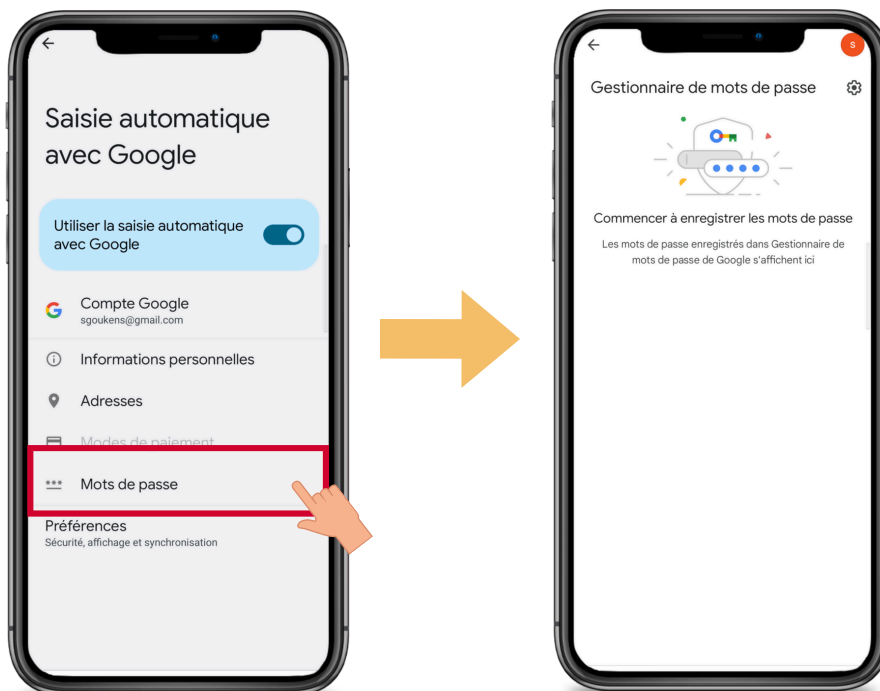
Saisie automatique avec Google

Utiliser la saisie automatique avec Google

Compte Google
sgoukens@gmail.com

Informations personnelles

Adresses

Modes de paiement

Mots de passe

Préférences
Sécurité, affichage et synchronisation

S

Gestionnaire de mots de passe

Commencer à enregistrer les mots de passe

Les mots de passe enregistrés dans Gestionnaire de mots de passe de Google s'affichent ici